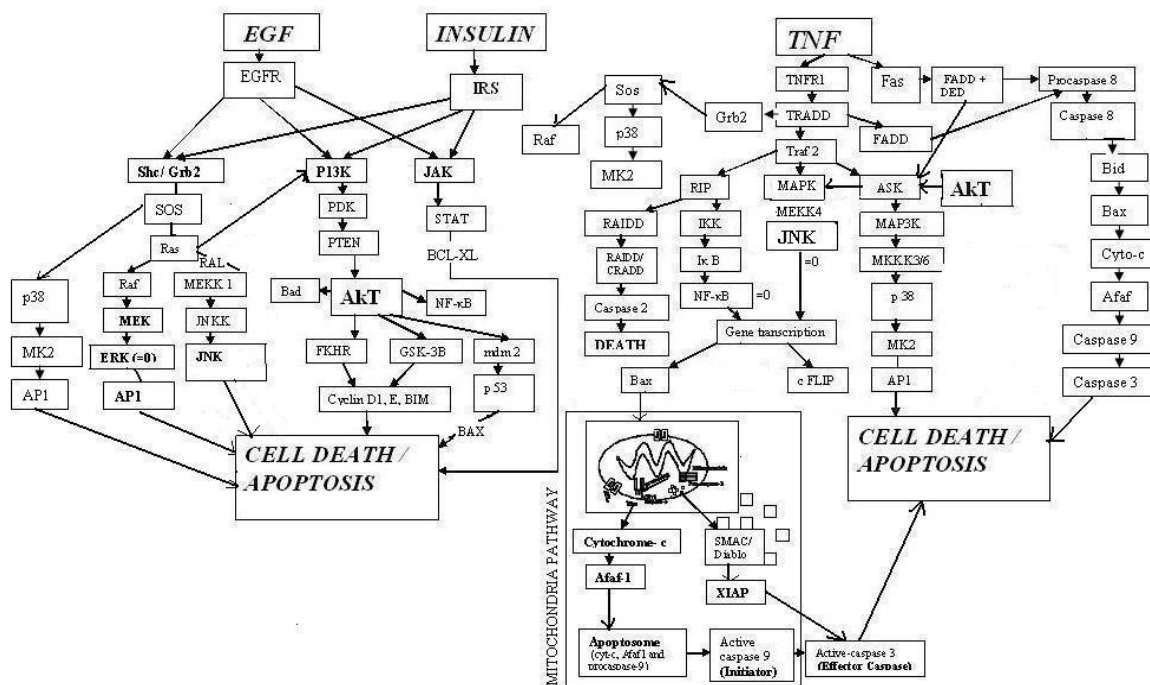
EGF

INSULIN

EGFR

IRS

Shc/ Grb2

P13K

JAK

SOS

PDK

STAT

Ras

PTEN

BCL-XL

RAL

p38

Raf

MEKK 1

Bad

AkT

NF-κB

MEK

JNKK

MK2

ERK (=0)

JNK

FKHR

GSK-3B

mdm 2

AP1

AP1

p 53

Cyclin D1, E, BIM

BAX

CELL DEATH / APOPTOSIS

TNF

TNFR1

Fas

FADD + DED

Procaspase 8

Sos

Grb2

TRADD

Caspase 8

Raf

p38

FADD

MK2

Traf 2

Bid

RIP

MAPK

ASK

AkT

MEKK4

Bax

RAIDD

IKK

MAP3K

JNK

Cyto-c

RAIDD/ CRADD

Iκ B

=0

MKKK3/6

Afaf

NF-κB

=0

p 38

Caspase 2

Caspase 9

Gene transcription

DEATH

MK2

Caspase 3

Bax

c FLIP

AP1

CELL DEATH / APOPTOSIS

MITOCHONDRIA PATHWAY

Cytochrome- c

SMAC/ Diablo

Afaf-1

XIAP

Apoptosome (cyt-c, Afaf1 and procaspase-9)

Active caspase 9 (Initiator)

Active-caspase 3 (Effector Caspase)